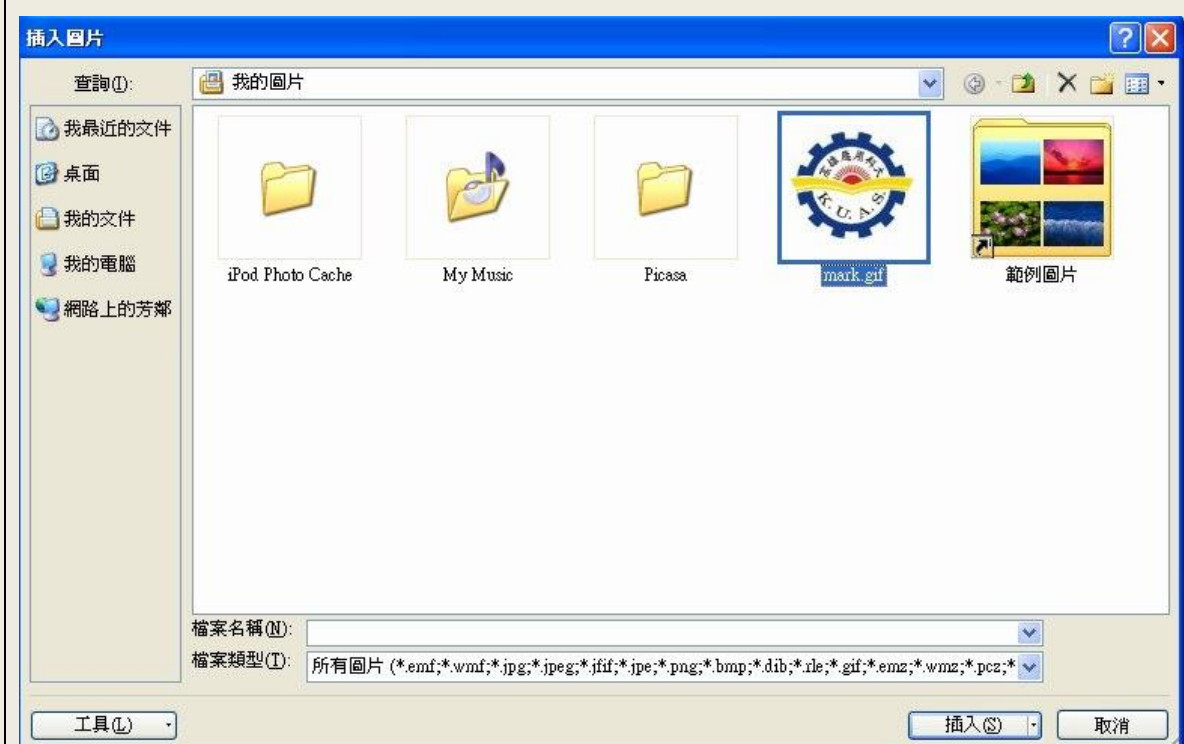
插入圖片

查詢(I): 我的圖片

我最近的文件
桌面
我的文件
我的電腦
網路上的芳鄰

iPod Photo Cache
My Music
Picasa
高雄應用科大 K.U.A.S.
mark.gif
範例圖片

檔案名稱(N):
檔案類型(T): 所有圖片 (*.emf;*.wmf;*.jpg;*.jpeg;*.jfif;*.jpe;*.png;*.bmp;*.dib;*.rle;*.gif;*.emz;*.wmz;*.pcz;*

工具(L)
插入(S)
取消